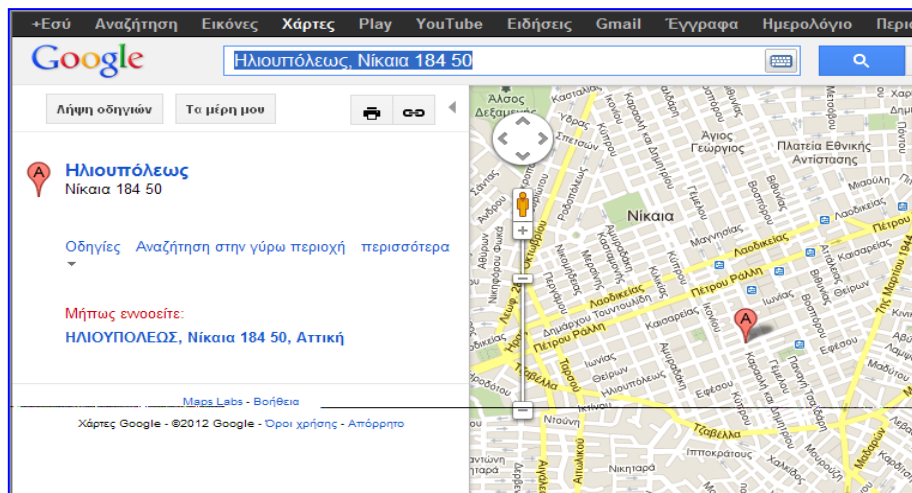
+Εσύ Αναζήτηση Εικόνες Χάρτες Play YouTube Ειδήσεις Gmail Έγγραφα Ημερολόγιο Περι

Google

Ηλιουπόλεως, Νίκαια 184 50

Λήψη οδηγιών Τα μέρη μου

Ηλιουπόλεως
Νίκαια 184 50

Οδηγίες Αναζήτηση στην γύρω περιοχή περισσότερα

Μήπως εννοούσατε:
ΗΛΙΟΥΠΟΛΕΩΣ, Νίκαια 184 50, Αττική

Maps Labs - Βοήθεια

Χάρτες Google - ©2012 Google - Όροι χρήσης - Απόρρητο

Άλσος Δεξαμενής
Καστελλίου
Άγιος Γεώργιος
Πλατεία Εθνικής Αντίστασης
Νίκαια
Λαοδικείας
Πέτρου Ράλλη
Ιωνίας
Καισαρείας
Εφέσου
Τζαβέλλα
Ιπποκράτους
Νικηταρά
Μητσού
Κύπρου
Σπετσών
Σμύρνης
Γεωργίου
Θηβών
Λεωφ. Σκλαβενίτη
Μαγνησίας
Βιθυνίας
Πετρου
Τής Μαρτίου 1944